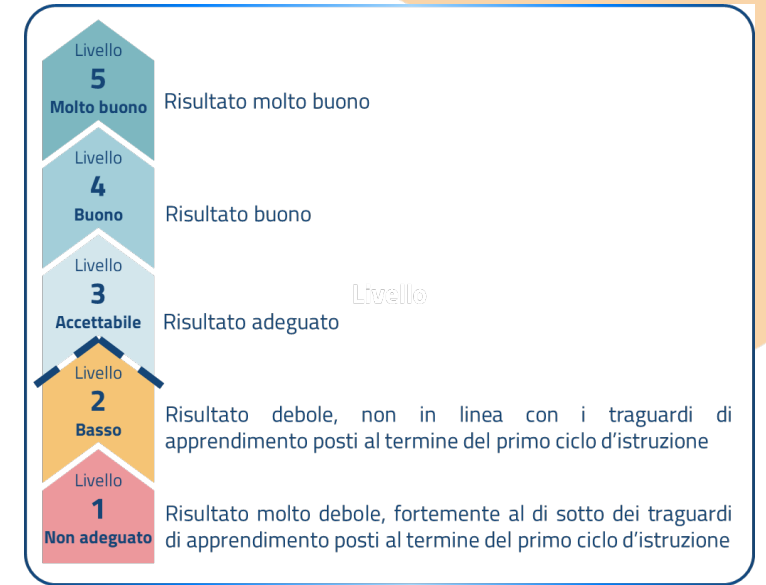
Livello
5
Molto buono

Risultato molto buono

Livello
4
Buono

Risultato buono

Livello
3
Accettabile

Risultato adeguato

Livello

Livello
2
Basso

Risultato debole, non in linea con i traguardi di apprendimento posti al termine del primo ciclo d'istruzione

Livello
1
Non adeguato

Risultato molto debole, fortemente al di sotto dei traguardi di apprendimento posti al termine del primo ciclo d'istruzione